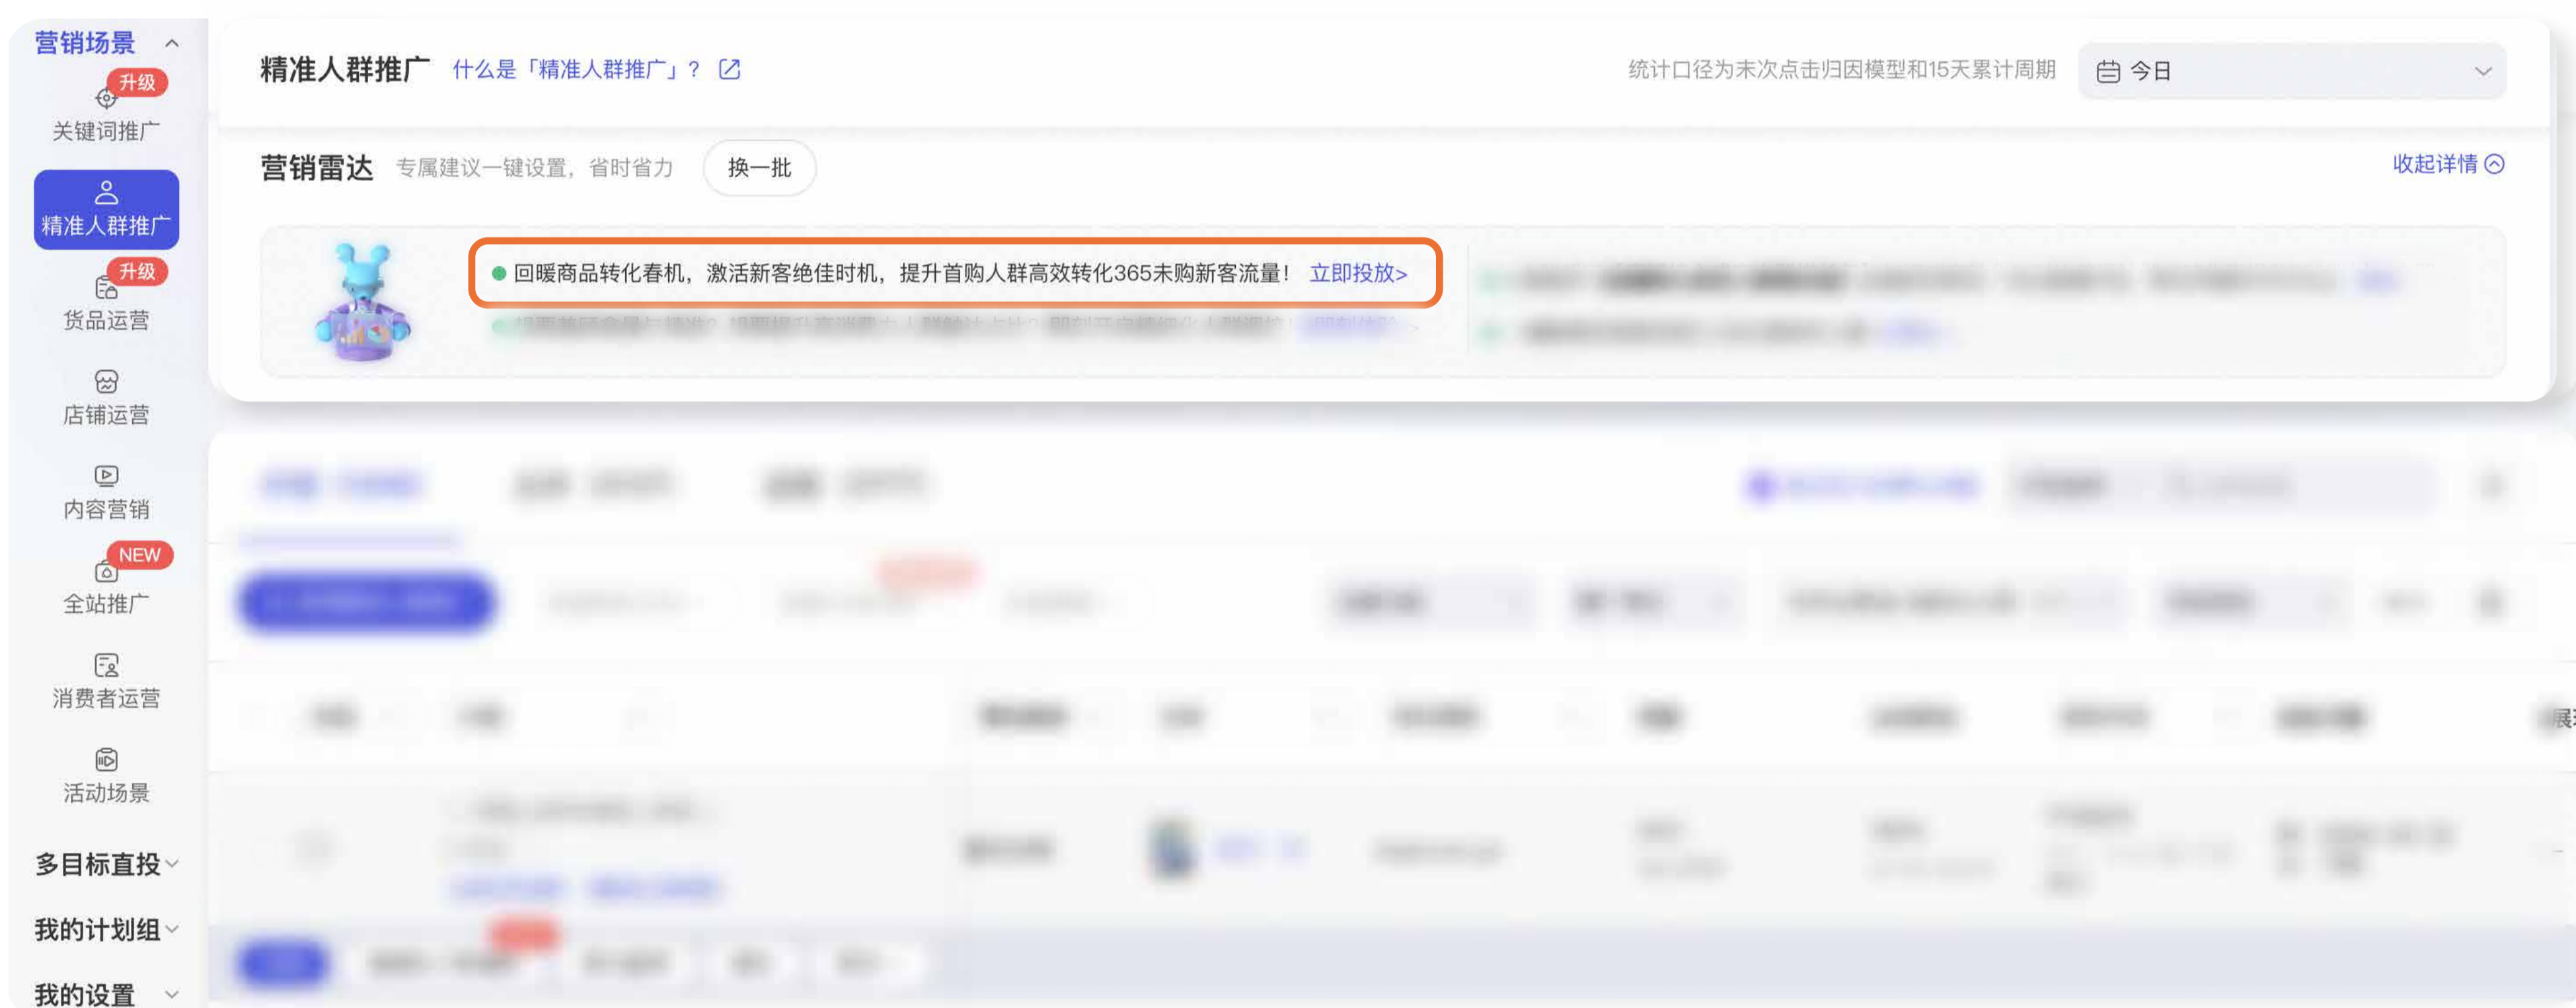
营销场景

升级

关键词推广

精准人群推广

升级

货品运营

店铺运营

内容营销

NEW

全站推广

消费者运营

活动场景

多目标直投

我的计划组

我的设置

精准人群推广 什么是「精准人群推广」？

统计口径为末次点击归因模型和15天累计周期

今日

营销雷达 专属建议一键设置，省时省力 换一批

收起详情

回暖商品转化春机，激活新客绝佳时机，提升首购人群高效转化365未购新客流量！ 立即投放>

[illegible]